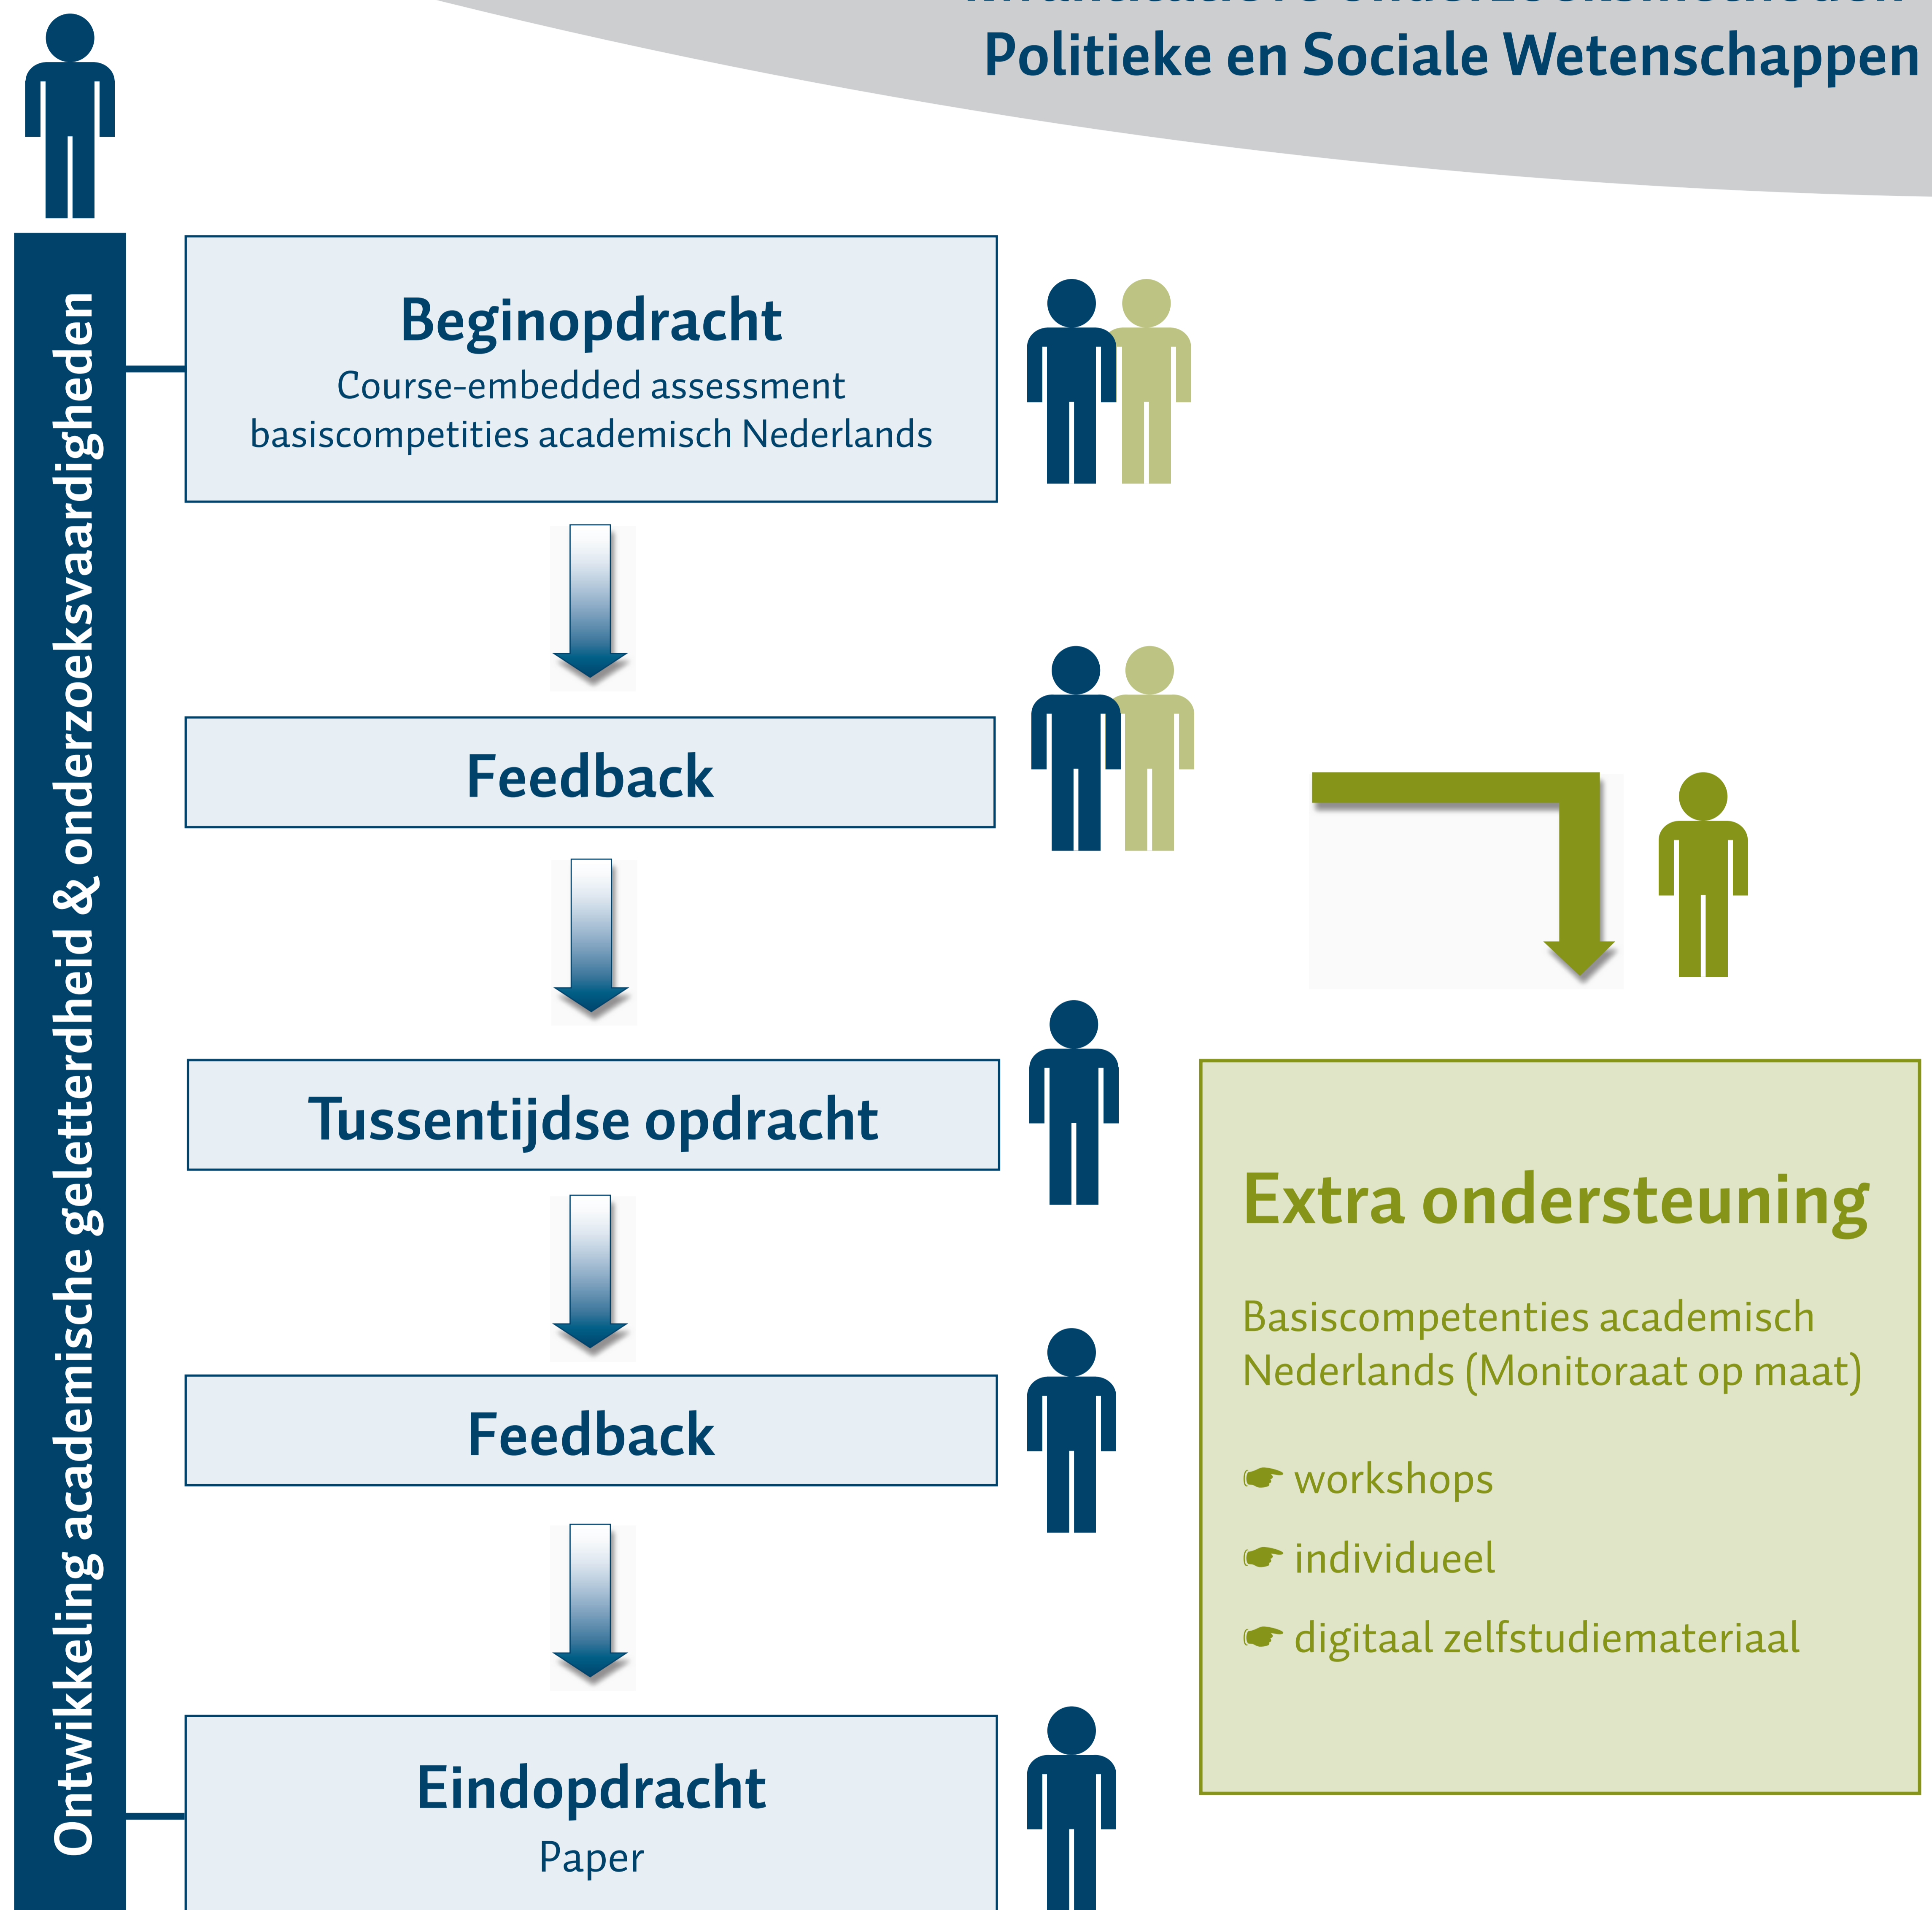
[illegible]
Politieke en Sociale Wetenschappen

Ontwikkeling academische geletterdheid & onderzoeksvaardigheden

Beginopdracht
Course-embedded assessment basiscompetities academisch Nederlands

Feedback

Tussentijdse opdracht

Feedback

Eindopdracht
Paper

Extra ondersteuning

Basiscompetenties academisch Nederlands (Monitoraat op maat)

☛ workshops
☛ individueel
☛ digitaal zelfstudiemateriaal